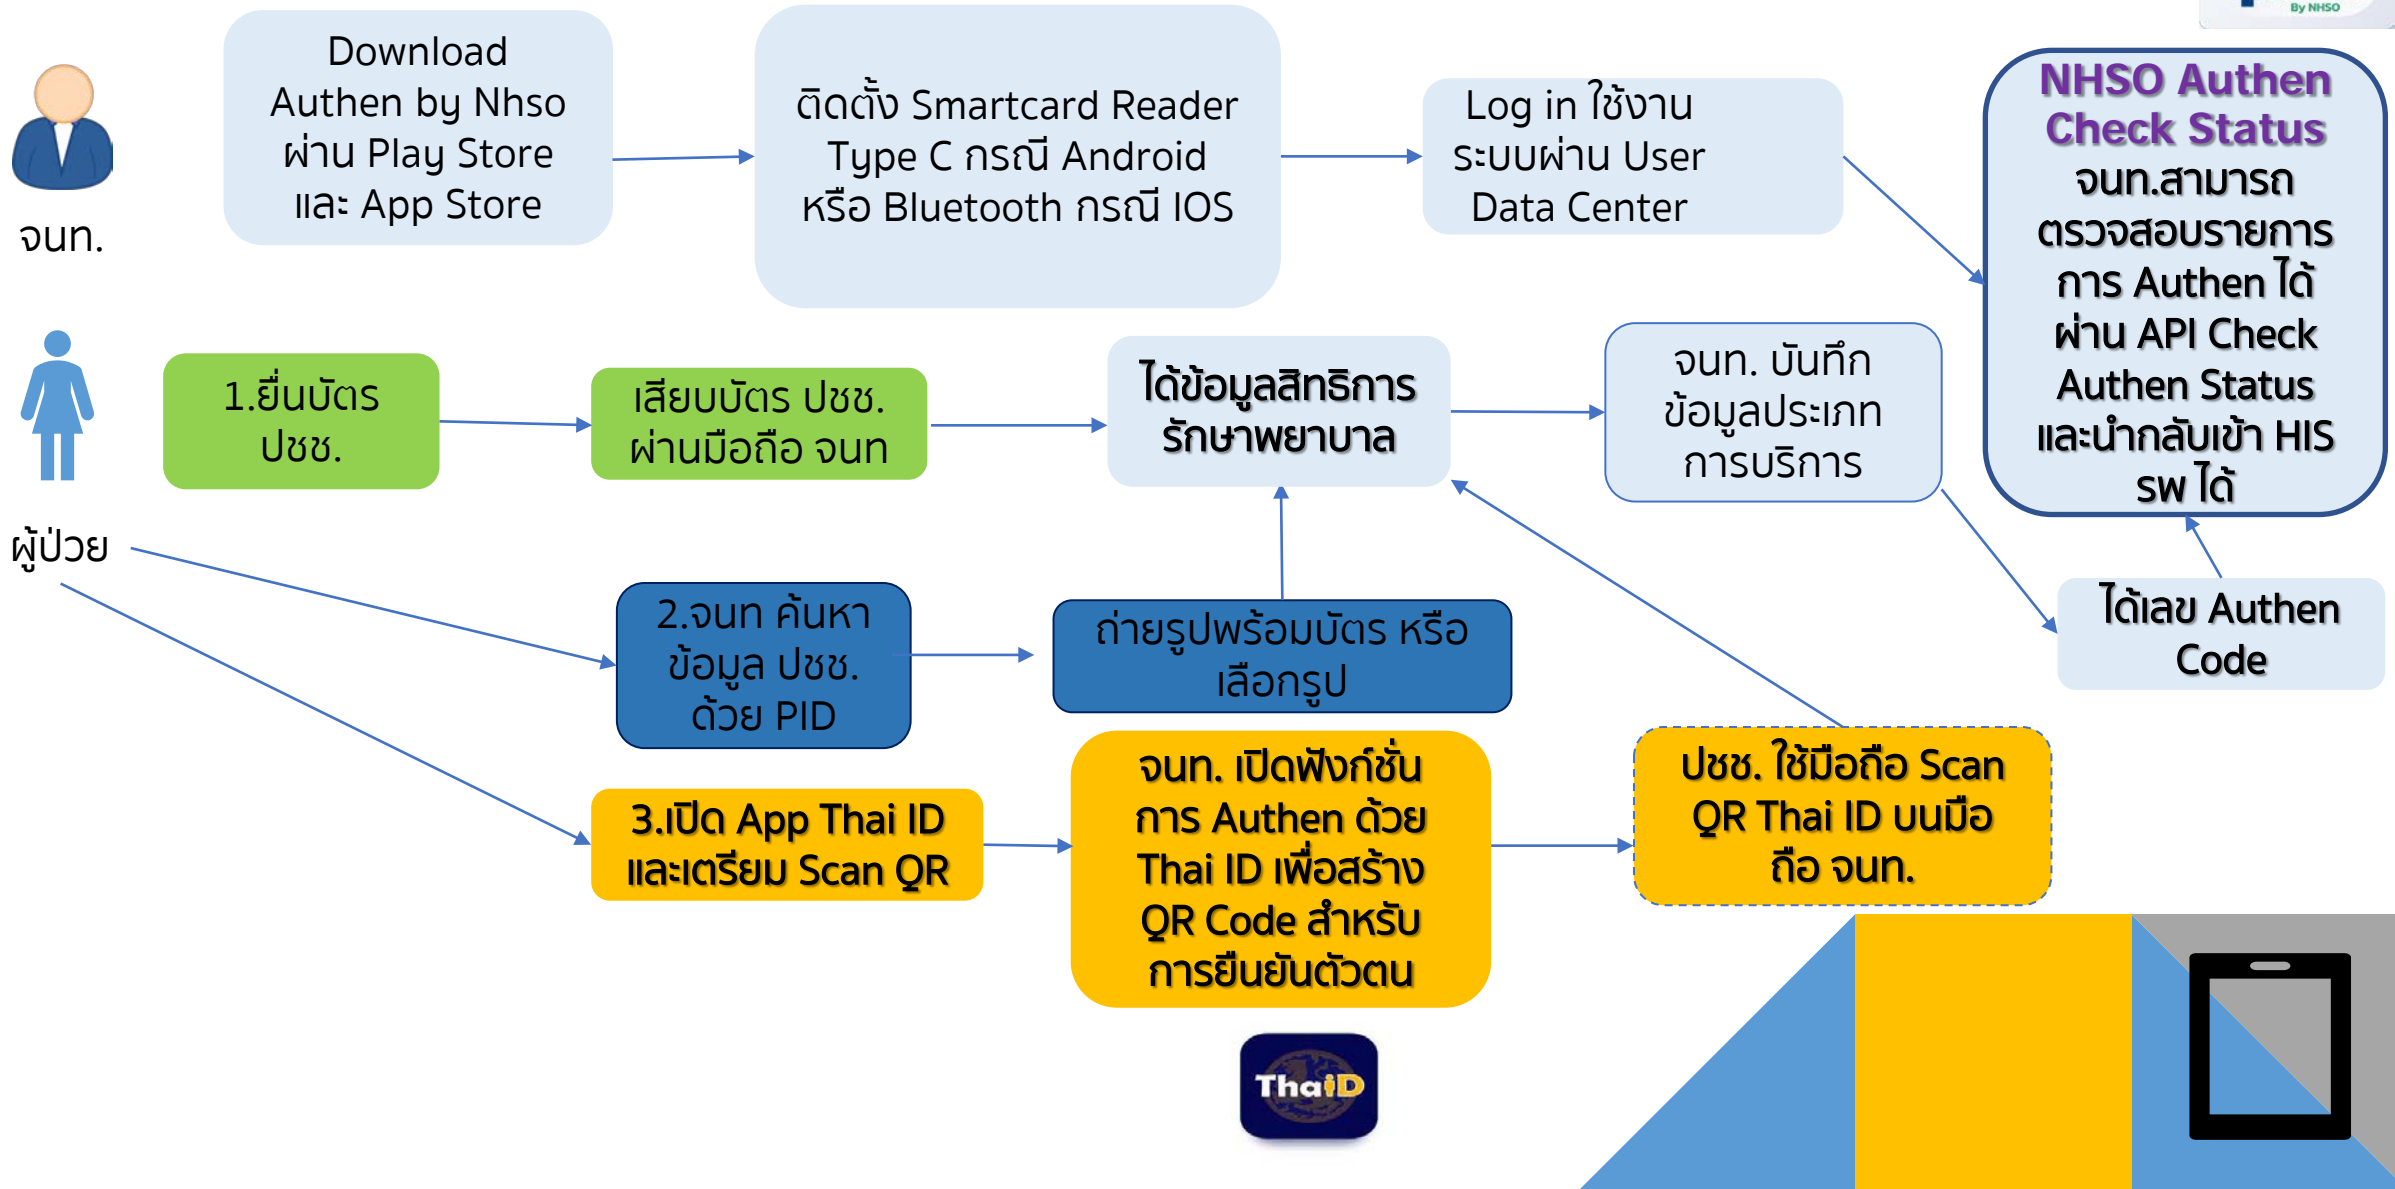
By NHSO

จนท.

Download Authen by Nhso ผ่าน Play Store และ App Store

ติดตั้ง Smartcard Reader Type C กรณี Android หรือ Bluetooth กรณี IOS

Log in ใช้งาน ระบบผ่าน User Data Center

NHSO Authen Check Status

จนท.สามารถ ตรวจสอบรายการ การ Authen ได้ ผ่าน API Check Authen Status และนำกลับเข้า HIS sw ได้

ผู้ป่วย

1.ยื่นบัตร ปชช.

เสียบบัตร ปชช. ผ่านมือถือ จนท

ได้ข้อมูลสิทธิการ รักษาพยาบาล

จนท. บันทึก ข้อมูลประเภท การบริการ

ได้เลข Authen Code

2.จนท ค้นหา ข้อมูล ปชช. ด้วย PID

ถ่ายรูปพร้อมบัตร หรือ เลือกรูป

3.เปิด App Thai ID และเตรียม Scan QR

จนท. เปิดฟังก์ชั่น การ Authen ด้วย Thai ID เพื่อสร้าง QR Code สำหรับ การยืนยันตัวตน

ปชช. ใช้มือถือ Scan QR Thai ID บนมือ ถือ จนท.

ThaiD